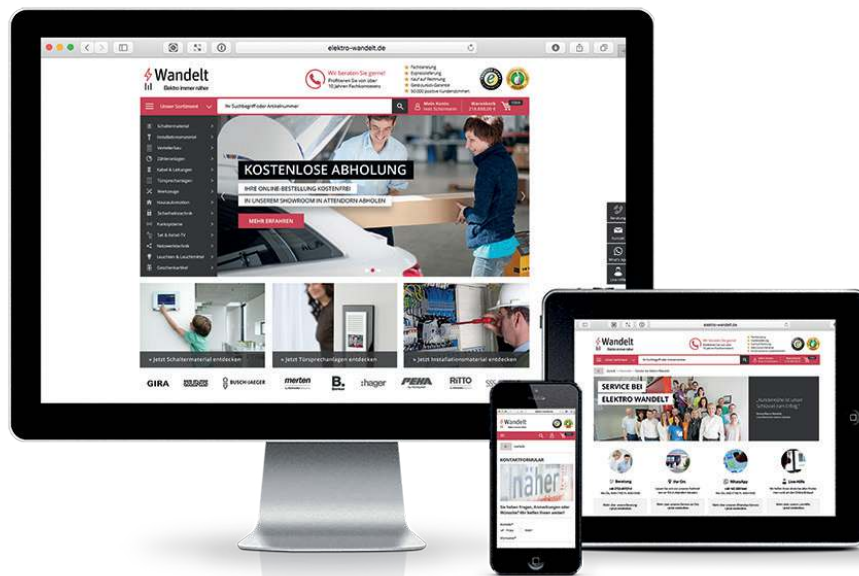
elektro-wandelt.de

Wandelt
Elektro immer näher

Wir beraten Sie gerne!

Unser Sortiment

Ihr Suchbegriff oder Artikelnummer

KOSTENLOSE ABHOLUNG
IHRE ONLINE-BESTELLUNG KOSTENFREI
IN UNSEREM SHOWROOM IN ATTENDORN ABHOLEN

MEHR ERFAHREN

Schaltermaterial
Installationsmaterial
Verteilerbau
Zähleranlagen
Kabel & Leitungen
Türsprechanlagen
Werkzeuge
Hausautomation
Sicherheitstechnik
Funksysteme
Sat & Kabel-TV
Netzwerktechnik
Leuchten & Leuchtmittel

» Jetzt Schaltermaterial entdecken
» Jetzt Türsprechanlagen entdecken
» Jetzt Installationsmaterial entdecken

GIRA
BUSCH-JAEGER
merten
B.
:hager
PEHA
RITTO

Wandelt
SERVICE BEI
ELEKTRO WANDELT
Beratung
Vor Ort
WhatsApp
Live-Hilfe

Wandelt
KONTAKTFORMULAR
näher